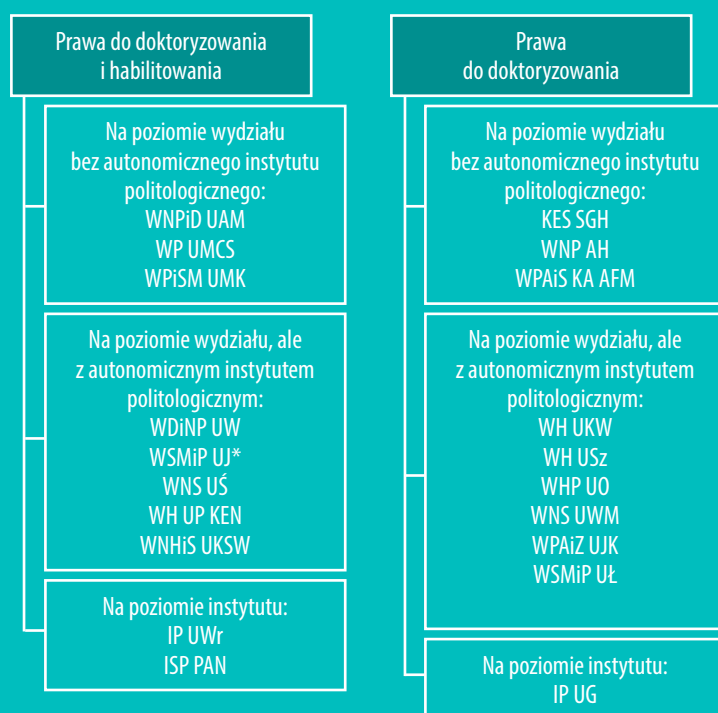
Prawa do doktoryzowania i habilitowania

Na poziomie wydziału bez autonomicznego instytutu politologicznego:
WNPiD UAM
WP UMCS
WPiSM UMK

Na poziomie wydziału, ale z autonomicznym instytutem politologicznym:
WDiNP UW
WSMiP UJ*
WNS UŚ
WH UP KEN
WNHiS UKSW

Na poziomie instytutu:
IP UWr
ISP PAN

Prawa do doktoryzowania

Na poziomie wydziału bez autonomicznego instytutu politologicznego:
KES SGH
WNP AH
WPAiS KA AFM

Na poziomie wydziału, ale z autonomicznym instytutem politologicznym:
WH UKW
WH USz
WHP UO
WNS UWM
WPAiZ UJK
WSMiP UŁ

Na poziomie instytutu:
IP UG